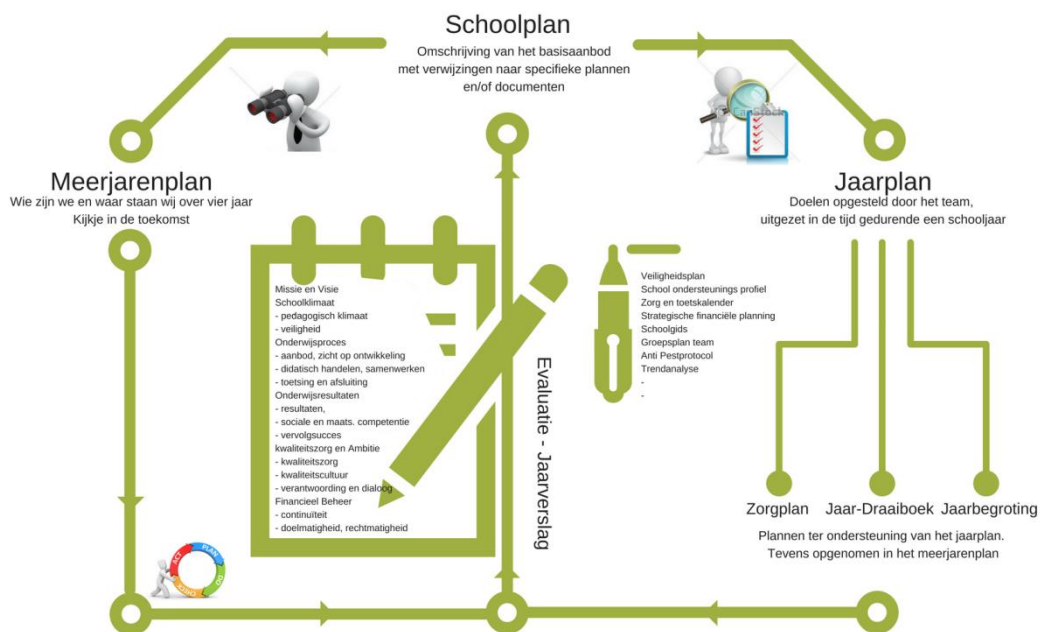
Schoolplan
Omschrijving van het basisaanbod met verwijzingen naar specifieke plannen en/of documenten

Meerjarenplan
Wie zijn we en waar staan wij over vier jaar
Kijkje in de toekomst

Jaarplan
Doelen opgesteld door het team, uitgezet in de tijd gedurende een schooljaar

Missie en Visie
Schoolklimaat
- pedagogisch klimaat
- veiligheid
Onderwijsproces
- aanbod, zicht op ontwikkeling
- didatisch handelen, samenwerken
- toetsing en afsluiting
Onderwijsresultaten
- resultaten,
- sociale en maats. competentie
- vervolgsucces
kwaliteitszorg en Ambitie
- kwaliteitszorg
- kwaliteitscultuur
- verantwoording en dialoog
Financieel Beheer
- continuïteit
- doelmatigheid, rechtmatigheid

Evaluatie - Jaarverslag

Veiligheidsplan
School ondersteunings profiel
Zorg en toetskalender
Strategische financiële planning
Schoolgids
Groepsplan team
Anti Pestprotocol
Trendanalyse
-
-

Zorgplan
Jaar-Draaiboek
Jaarbegroting

Plannen ter ondersteuning van het jaarplan.
Tevens opgenomen in het meerjarenplan

ACT PLAN DO CHECK